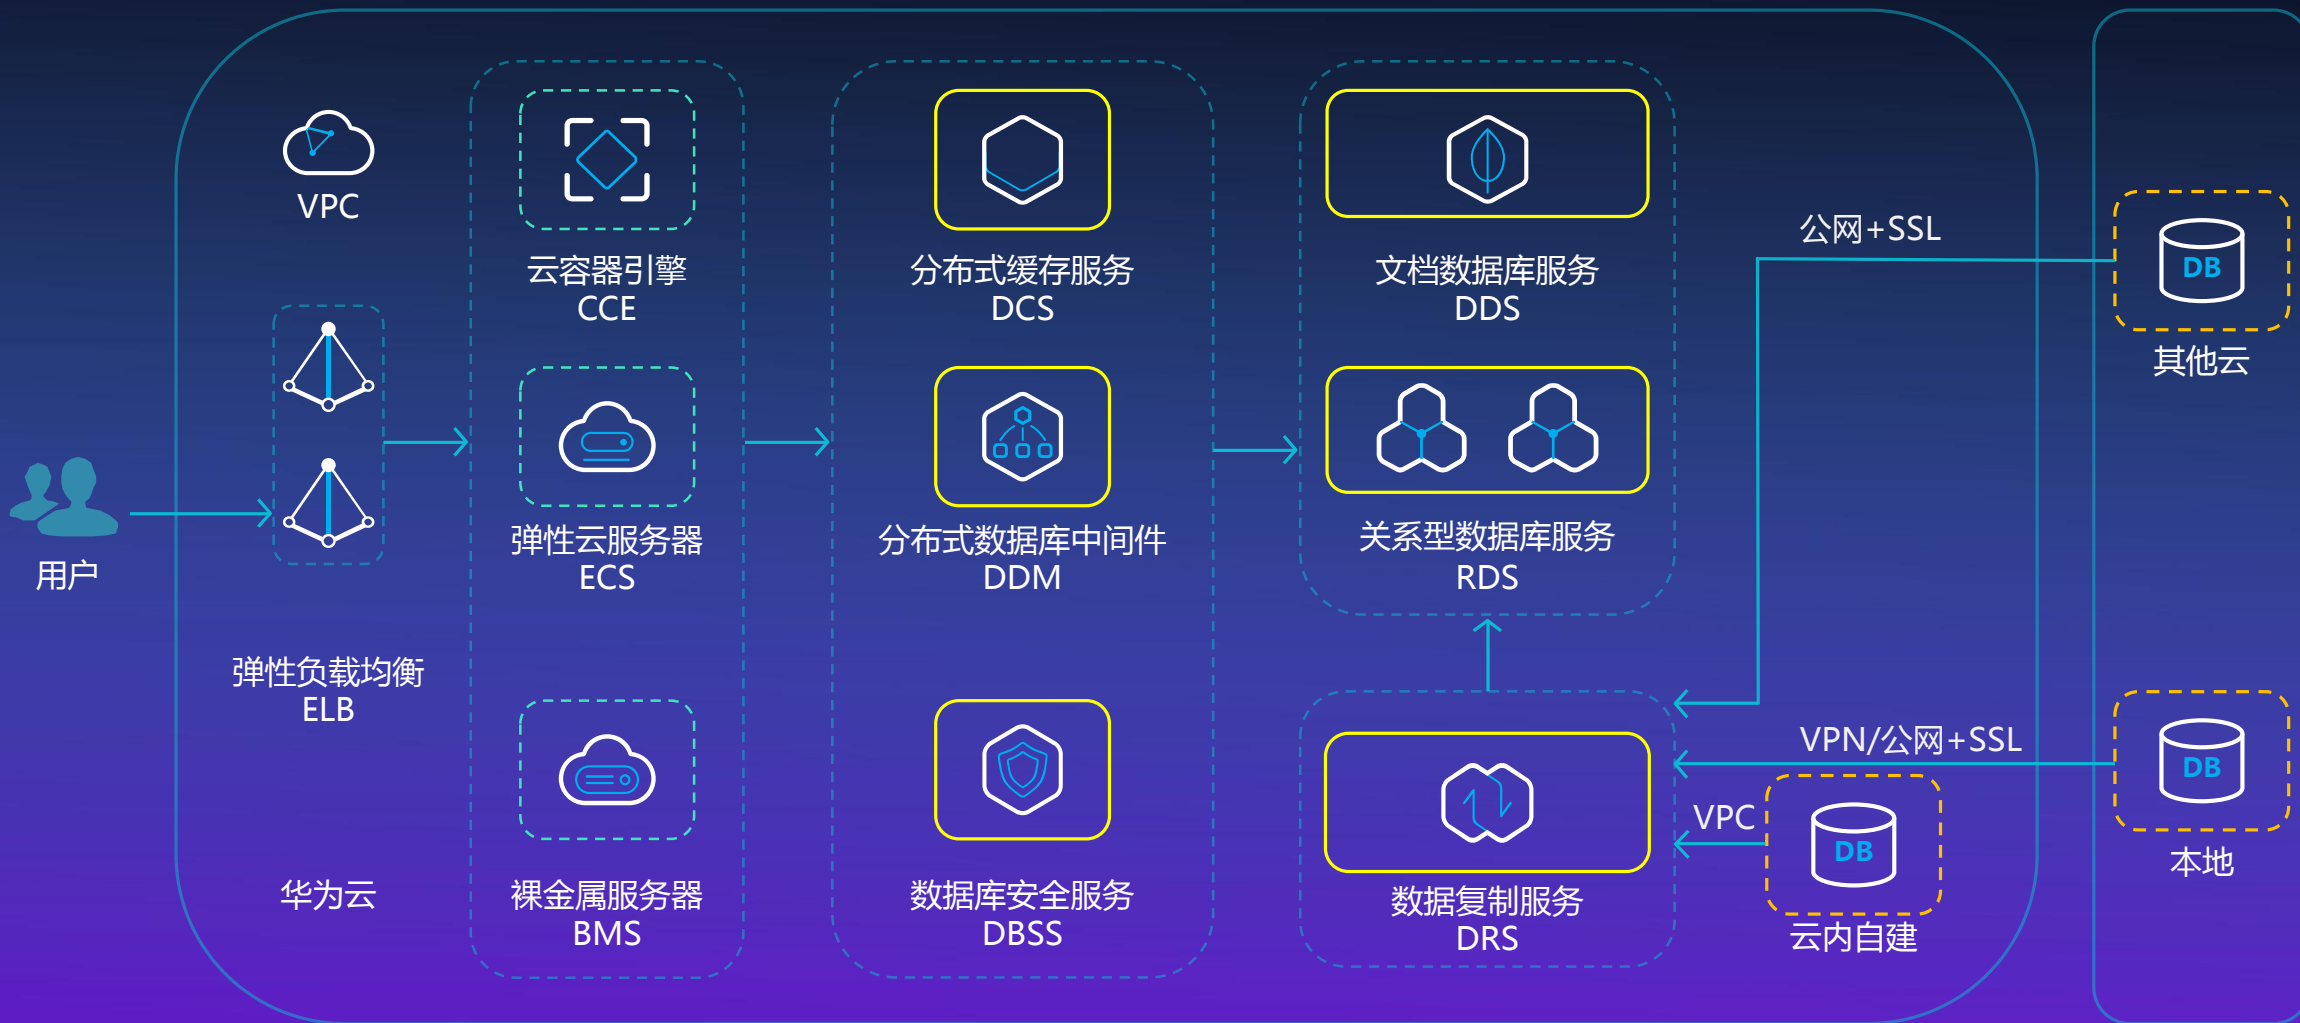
VPC

用户

弹性负载均衡
ELB

华为云

云容器引擎
CCE

弹性云服务器
ECS

裸金属服务器
BMS

分布式缓存服务
DCS

分布式数据库中间件
DDM

数据库安全服务
DBSS

文档数据库服务
DDS

关系型数据库服务
RDS

数据复制服务
DRS

公网+SSL

VPN/公网+SSL

VPC

DB
云内自建

DB
其他云

DB
本地